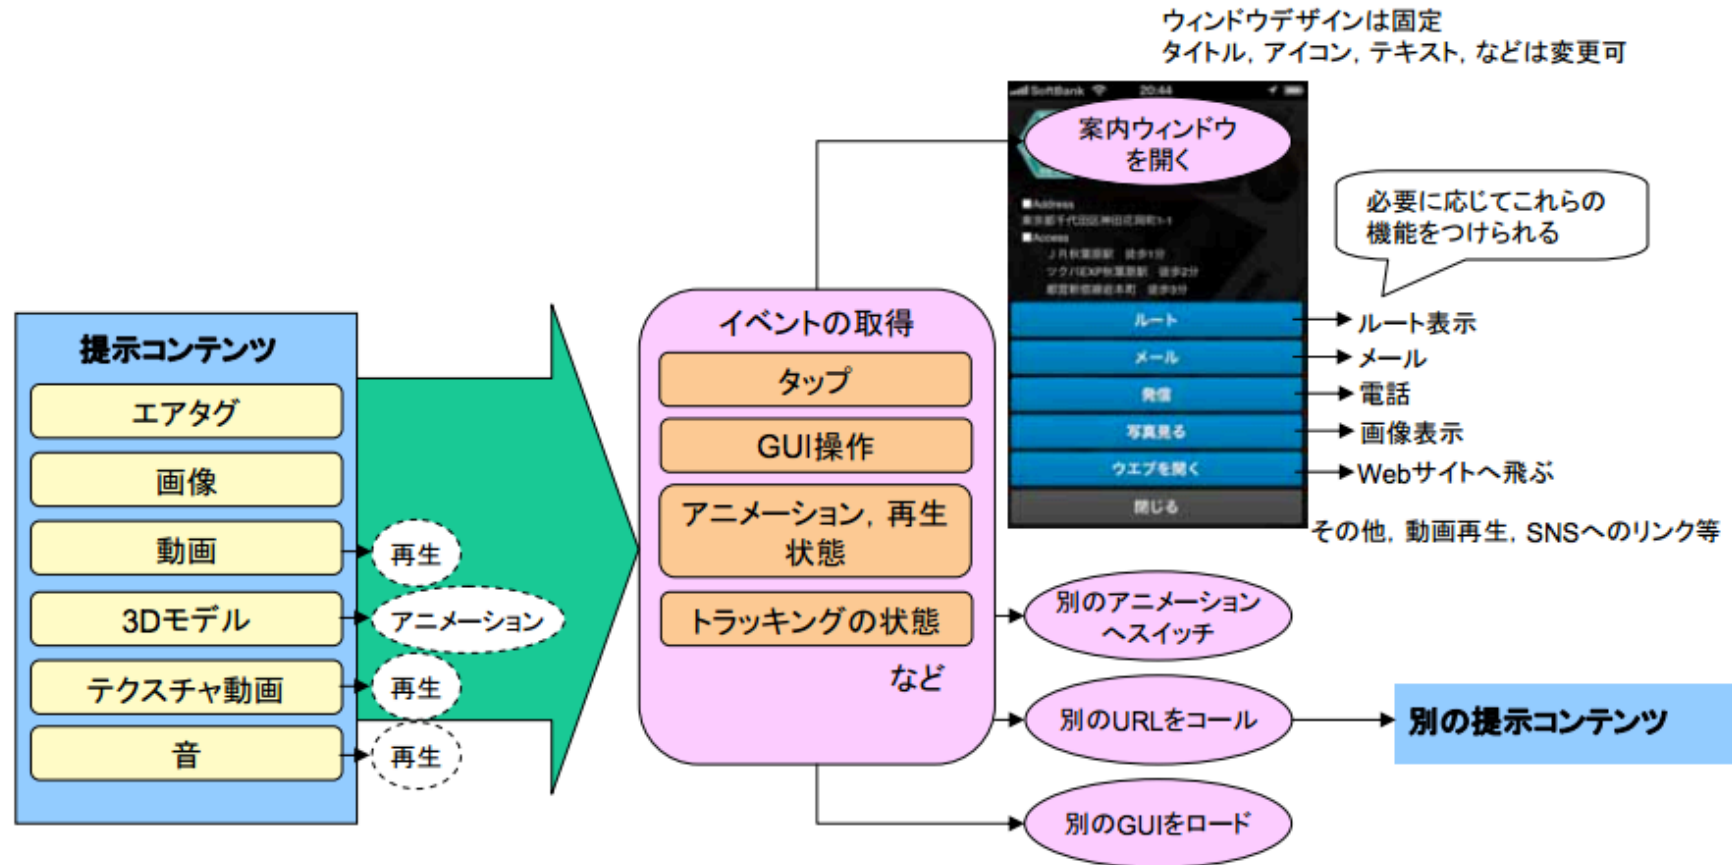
ウィンドウデザインは固定
タイトル，アイコン，テキスト，などは変更可

SoftBank 20:44

案内ウィンドウを開く

■Address
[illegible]
■Access
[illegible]
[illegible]
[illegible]

必要に応じてこれらの機能をつけられる

ルート
メール
発信
写真見る
ウエブを開く
閉じる

ルート表示
メール
電話
画像表示
Webサイトへ飛ぶ
その他，動画再生，SNSへのリンク等

提示コンテンツ
エアタグ
画像
動画
3Dモデル
テクスチャ動画
音

再生
アニメーション
再生
再生

イベントの取得
タップ
GUI操作
アニメーション，再生状態
トラッキングの状態
など

別のアニメーションへスイッチ
別のURLをコール
別のGUIをロード

別の提示コンテンツ